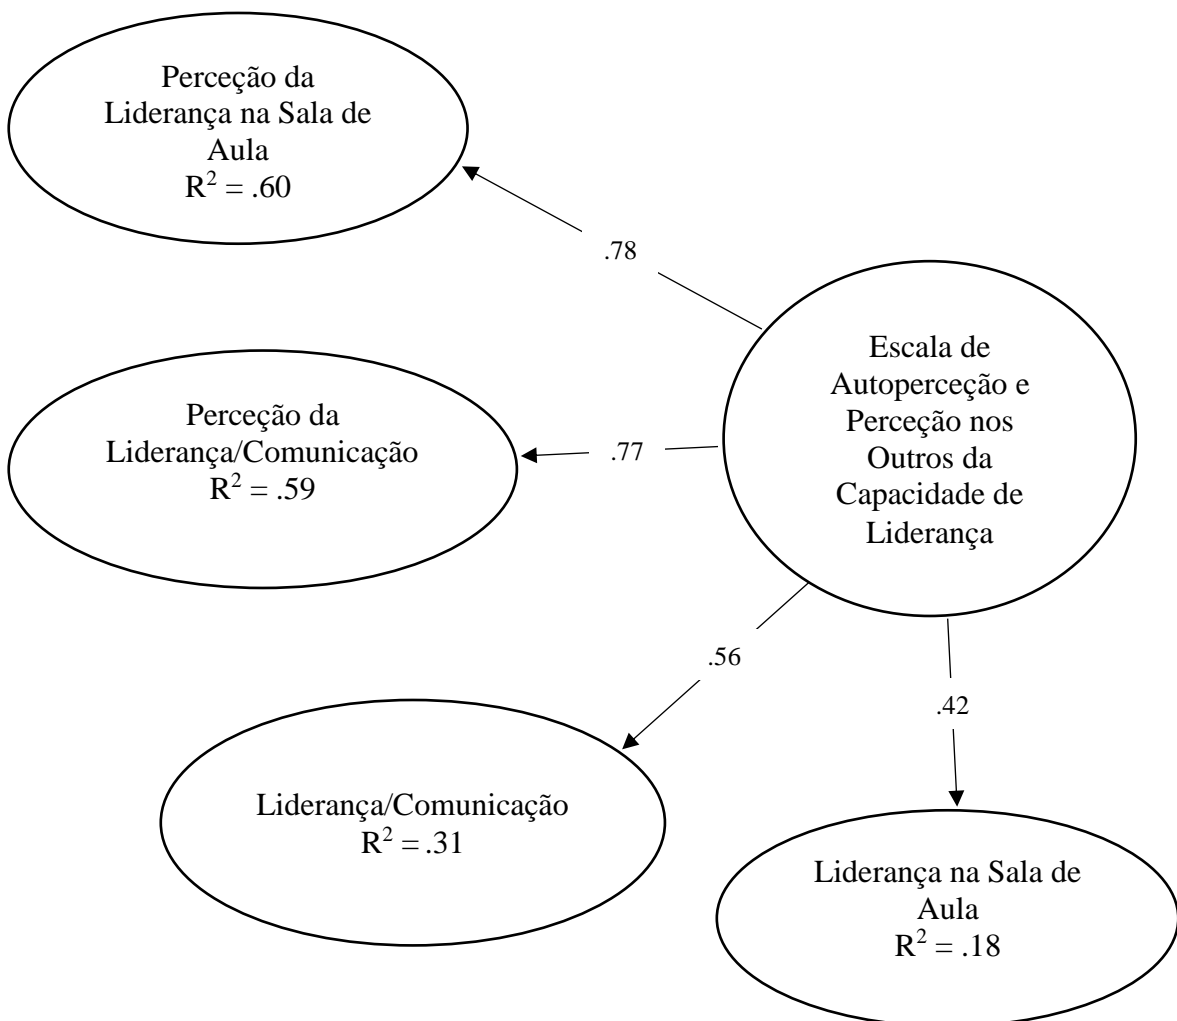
Perceção da Liderança na Sala de Aula
$R^2 = .60$

.78

Escala de Autoperceção e Perceção nos Outros da Capacidade de Liderança

Perceção da Liderança/Comunicação
$R^2 = .59$

.77

.56

.42

Liderança/Comunicação
$R^2 = .31$

Liderança na Sala de Aula
$R^2 = .18$